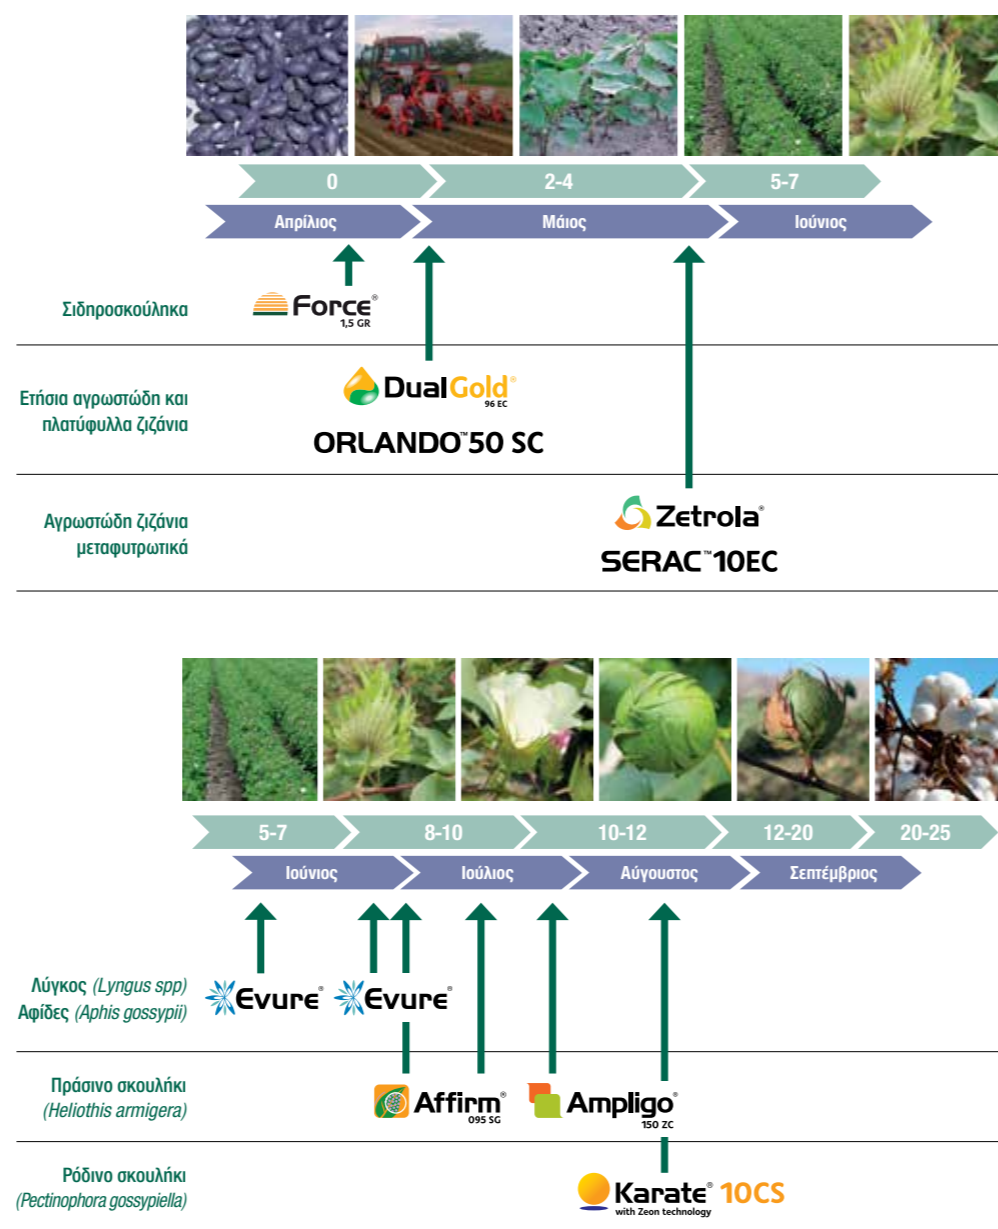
0 | 2-4 | 5-7

Απρίλιος | Μάιος | Ιούνιος

Σιδηροσκούληκα

Force® 1,5 GR

Ετήσια αγρωστώδη και πλατύφυλλα ζιζάνια

DualGold® 96 EC

ORLANDO™ 50 SC

Αγρωστώδη ζιζάνια μεταφυτρωτικά

Zetrola®

SERAC™ 10EC

5-7 | 8-10 | 10-12 | 12-20 | 20-25

Ιούνιος | Ιούλιος | Αύγουστος | Σεπτέμβριος

Λύγκος (Lyngus spp)
Αφίδες (Aphis gossypii)

Evure®

Evure®

Πράσινο σκουλήκι (Heliothis armigera)

Affirm® 095 SG

Ampligo® 150 ZC

Ρόδινο σκουλήκι (Pectinophora gossypiella)

Karate® 10CS with Zeon technology